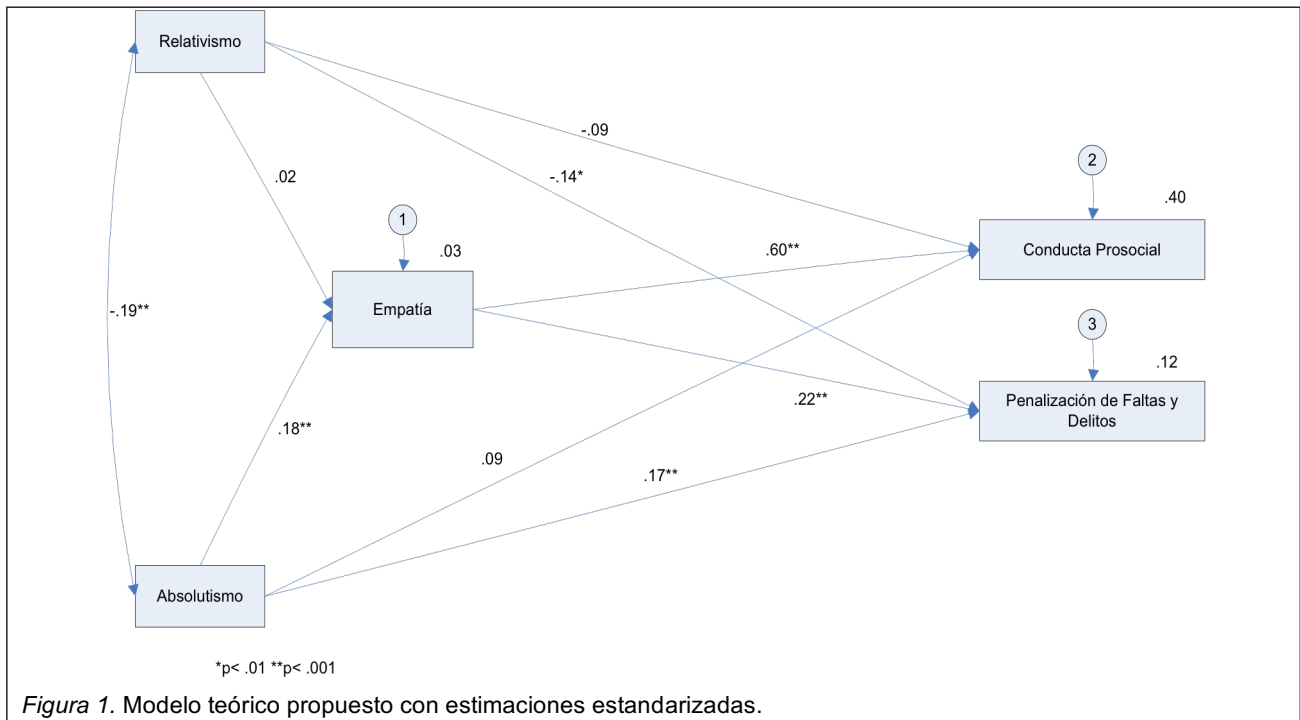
Relativismo

-.09

.02

-.14*

2

.40

1

.03

.60**

Conducta Prosocial

-.19**

Empatía

3

.12

.22**

Penalización de Faltas y Delitos

.18**

.09

.17**

Absolutismo

*p< .01 **p< .001

*Figura 1.* Modelo teórico propuesto con estimaciones estandarizadas.